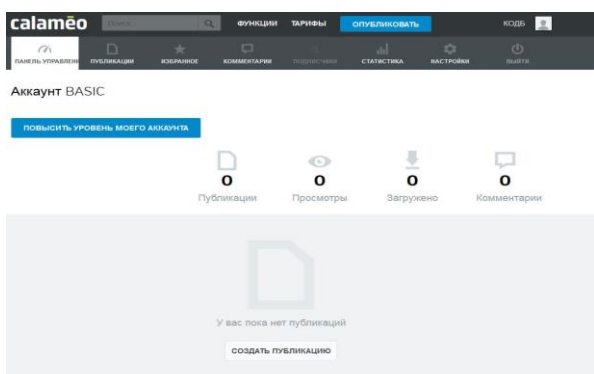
calaméo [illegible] ФУНКЦИИ ТАРИФЫ ОПУБЛИКОВАТЬ КОДБ

ПАНЕЛЬ УПРАВЛЕНИ ПУБЛИКАЦИИ ИЗБРАННОЕ КОММЕНТАРИИ ПОДПИСЧИКИ СТАТИСТИКА НАСТРОЙКИ ВЫЙТИ

Аккаунт BASIC

ПОВЫСИТЬ УРОВЕНЬ МОЕГО АККАУНТА

0
Публикации

0
Просмотры

0
Загружено

0
Комментарии

У вас пока нет публикаций

СОЗДАТЬ ПУБЛИКАЦИЮ